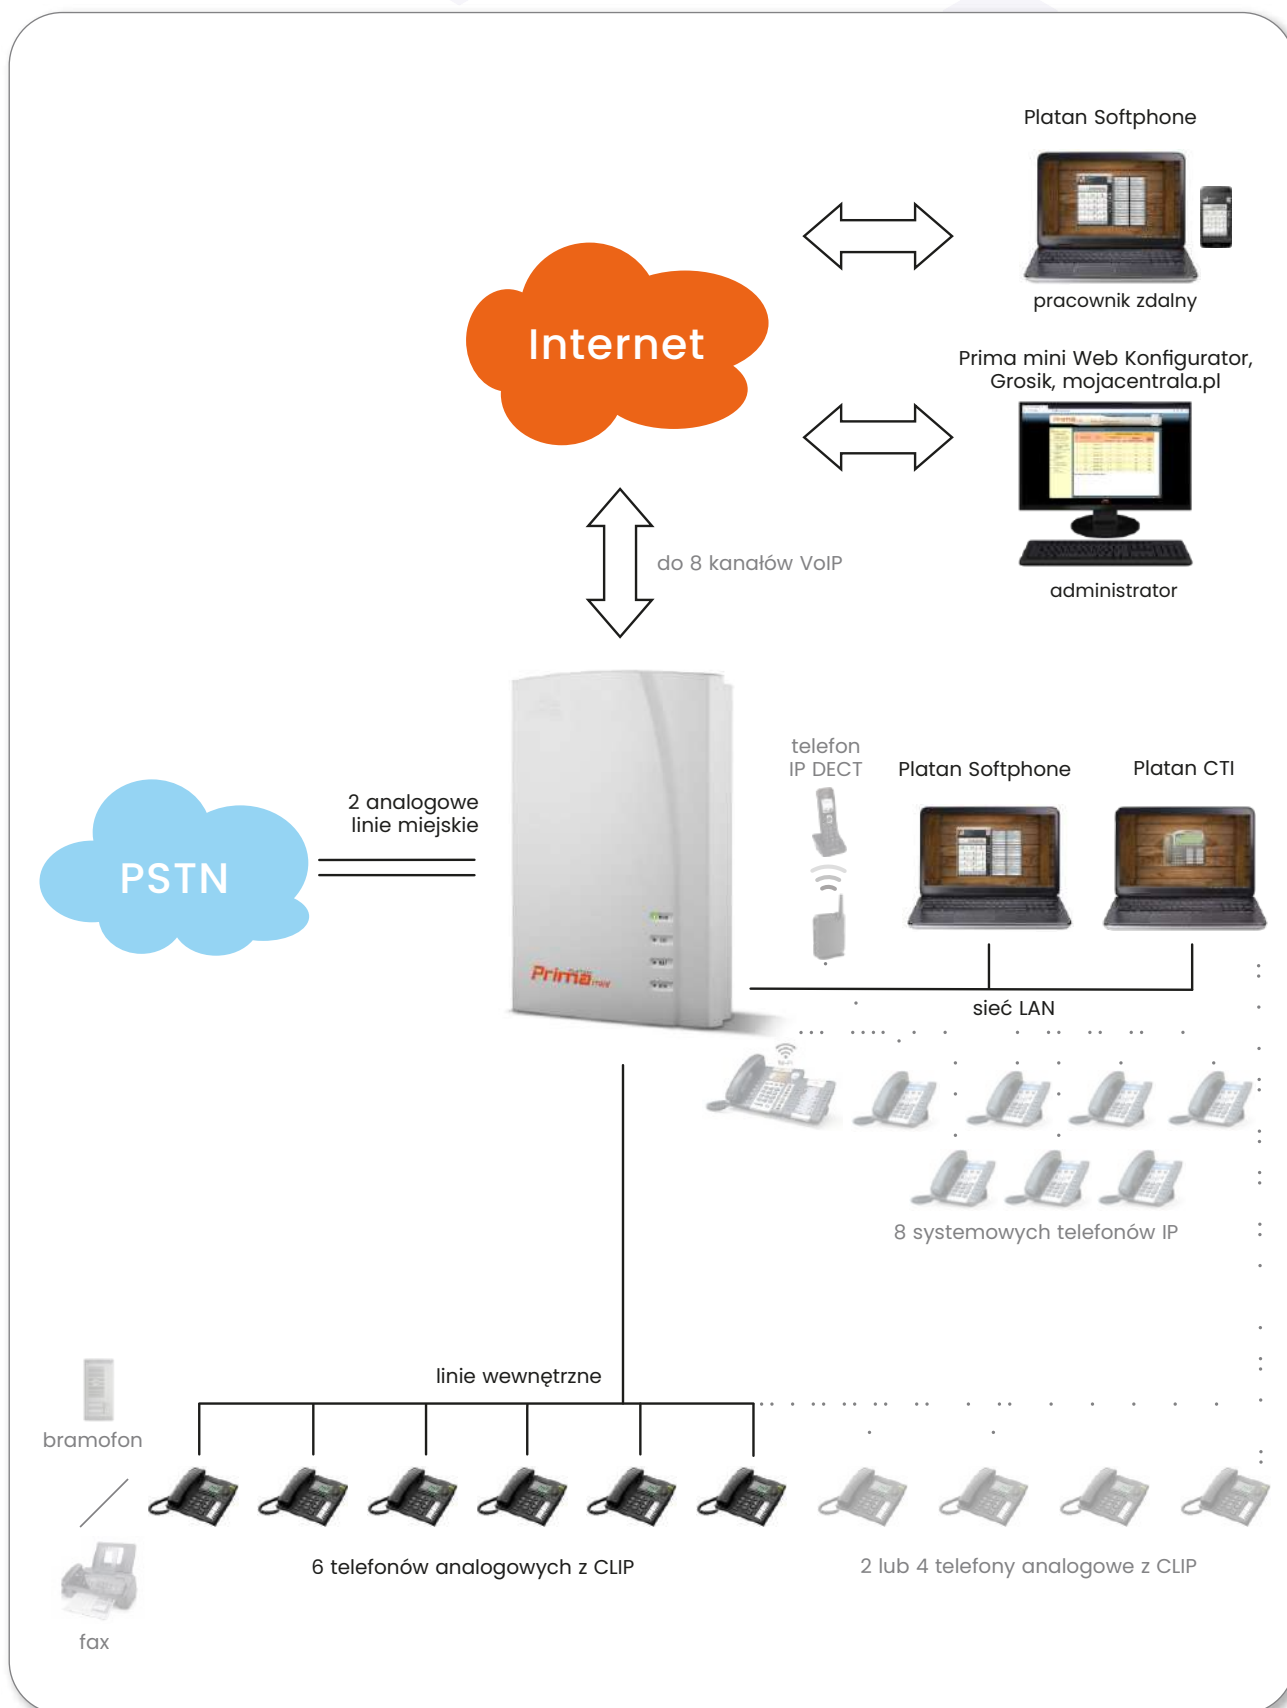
Platan Softphone

pracownik zdalny

Internet

Prima mini Web Konfigurator, Grosik, mojacentrala.pl

administrator

do 8 kanałów VoIP

telefon IP DECT

Platan Softphone

Platan CTI

2 analogowe linie miejskie

PSTN

Prima mini

sieć LAN

8 systemowych telefonów IP

linie wewnętrzne

bramofon

6 telefonów analogowych z CLIP

2 lub 4 telefony analogowe z CLIP

fax